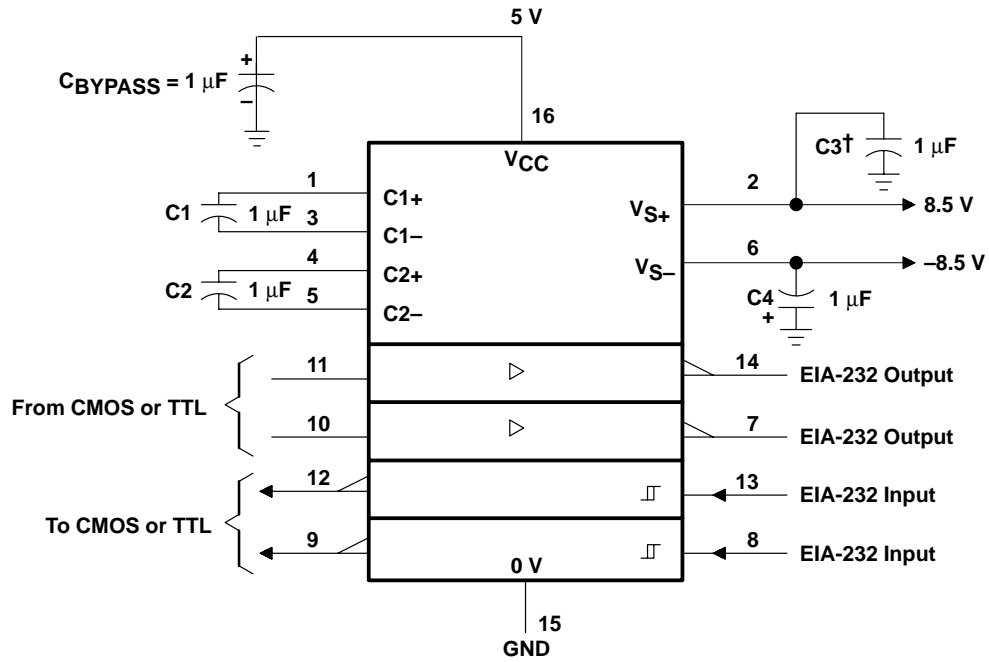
5 V

$C_{BYPASS}$ = 1 μF
+
–

16

$V_{CC}$

C3† 1 μF

1
C1 1 μF 3
C1+
C1–

2
$V_{S+}$
8.5 V

4
C2+
C2 1 μF 5
C2–

6
$V_{S–}$
–8.5 V

C4 1 μF
+

11
14 EIA-232 Output

From CMOS or TTL

10
7 EIA-232 Output

12
13 EIA-232 Input

To CMOS or TTL

9
8 EIA-232 Input

0 V

15
GND